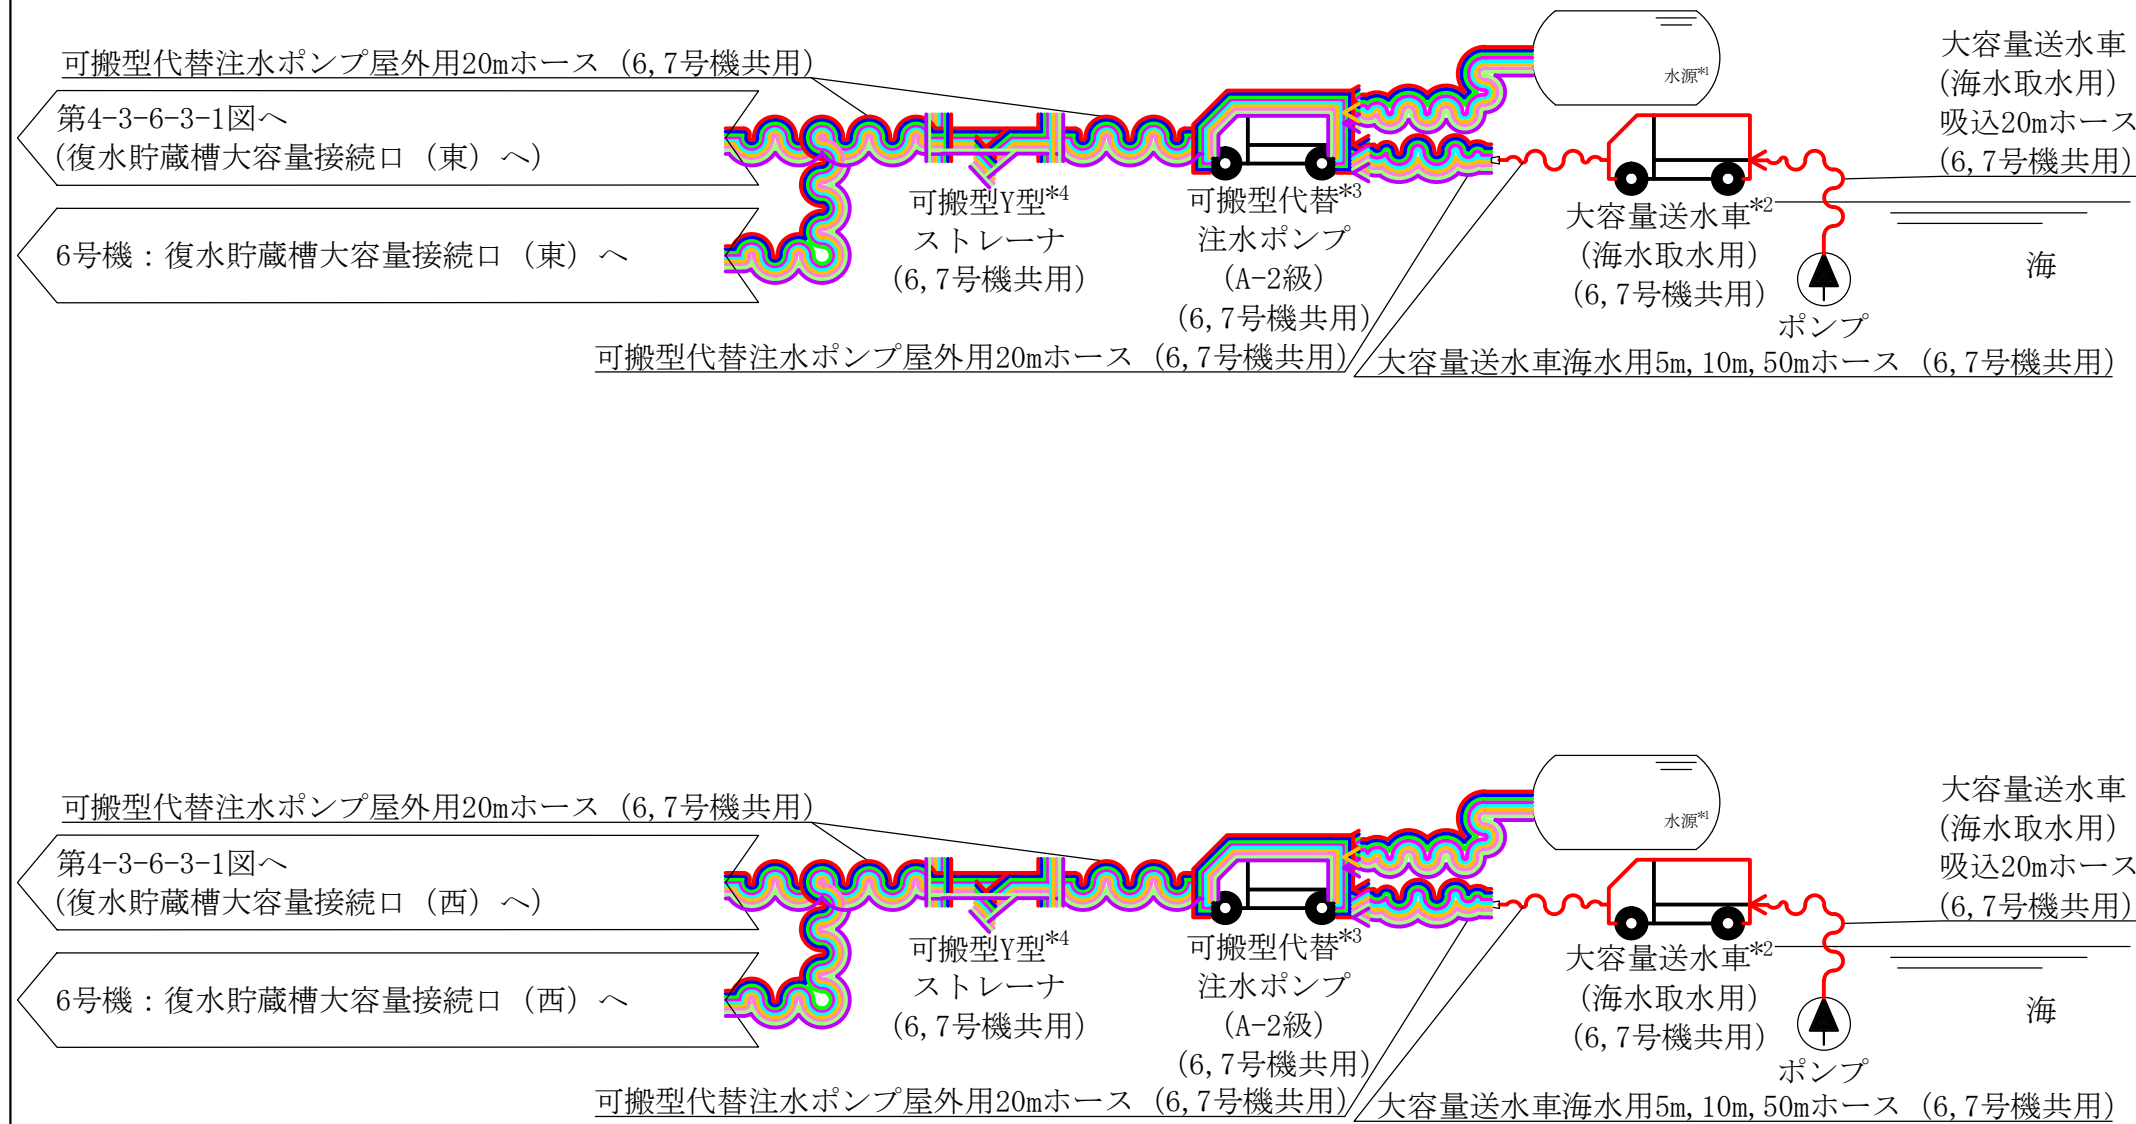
可搬型代替注水ポンプ屋外用20mホース（6,7号機共用）

第4-3-6-3-1図へ
（復水貯蔵槽大容量接続口（東）へ）

6号機：復水貯蔵槽大容量接続口（東）へ

水源$^{*1}$

大容量送水車
（海水取水用）
吸込20mホース
（6,7号機共用）

可搬型Y型$^{*4}$
ストレーナ
（6,7号機共用）

可搬型代替$^{*3}$
注水ポンプ
（A-2級）
（6,7号機共用）

大容量送水車$^{*2}$
（海水取水用）
（6,7号機共用）

海

ポンプ

可搬型代替注水ポンプ屋外用20mホース（6,7号機共用）

大容量送水車海水用5m,10m,50mホース（6,7号機共用）

可搬型代替注水ポンプ屋外用20mホース（6,7号機共用）

第4-3-6-3-1図へ
（復水貯蔵槽大容量接続口（西）へ）

6号機：復水貯蔵槽大容量接続口（西）へ

水源$^{*1}$

大容量送水車
（海水取水用）
吸込20mホース
（6,7号機共用）

可搬型Y型$^{*4}$
ストレーナ
（6,7号機共用）

可搬型代替$^{*3}$
注水ポンプ
（A-2級）
（6,7号機共用）

大容量送水車$^{*2}$
（海水取水用）
（6,7号機共用）

海

ポンプ

可搬型代替注水ポンプ屋外用20mホース（6,7号機共用）

大容量送水車海水用5m,10m,50mホース（6,7号機共用）